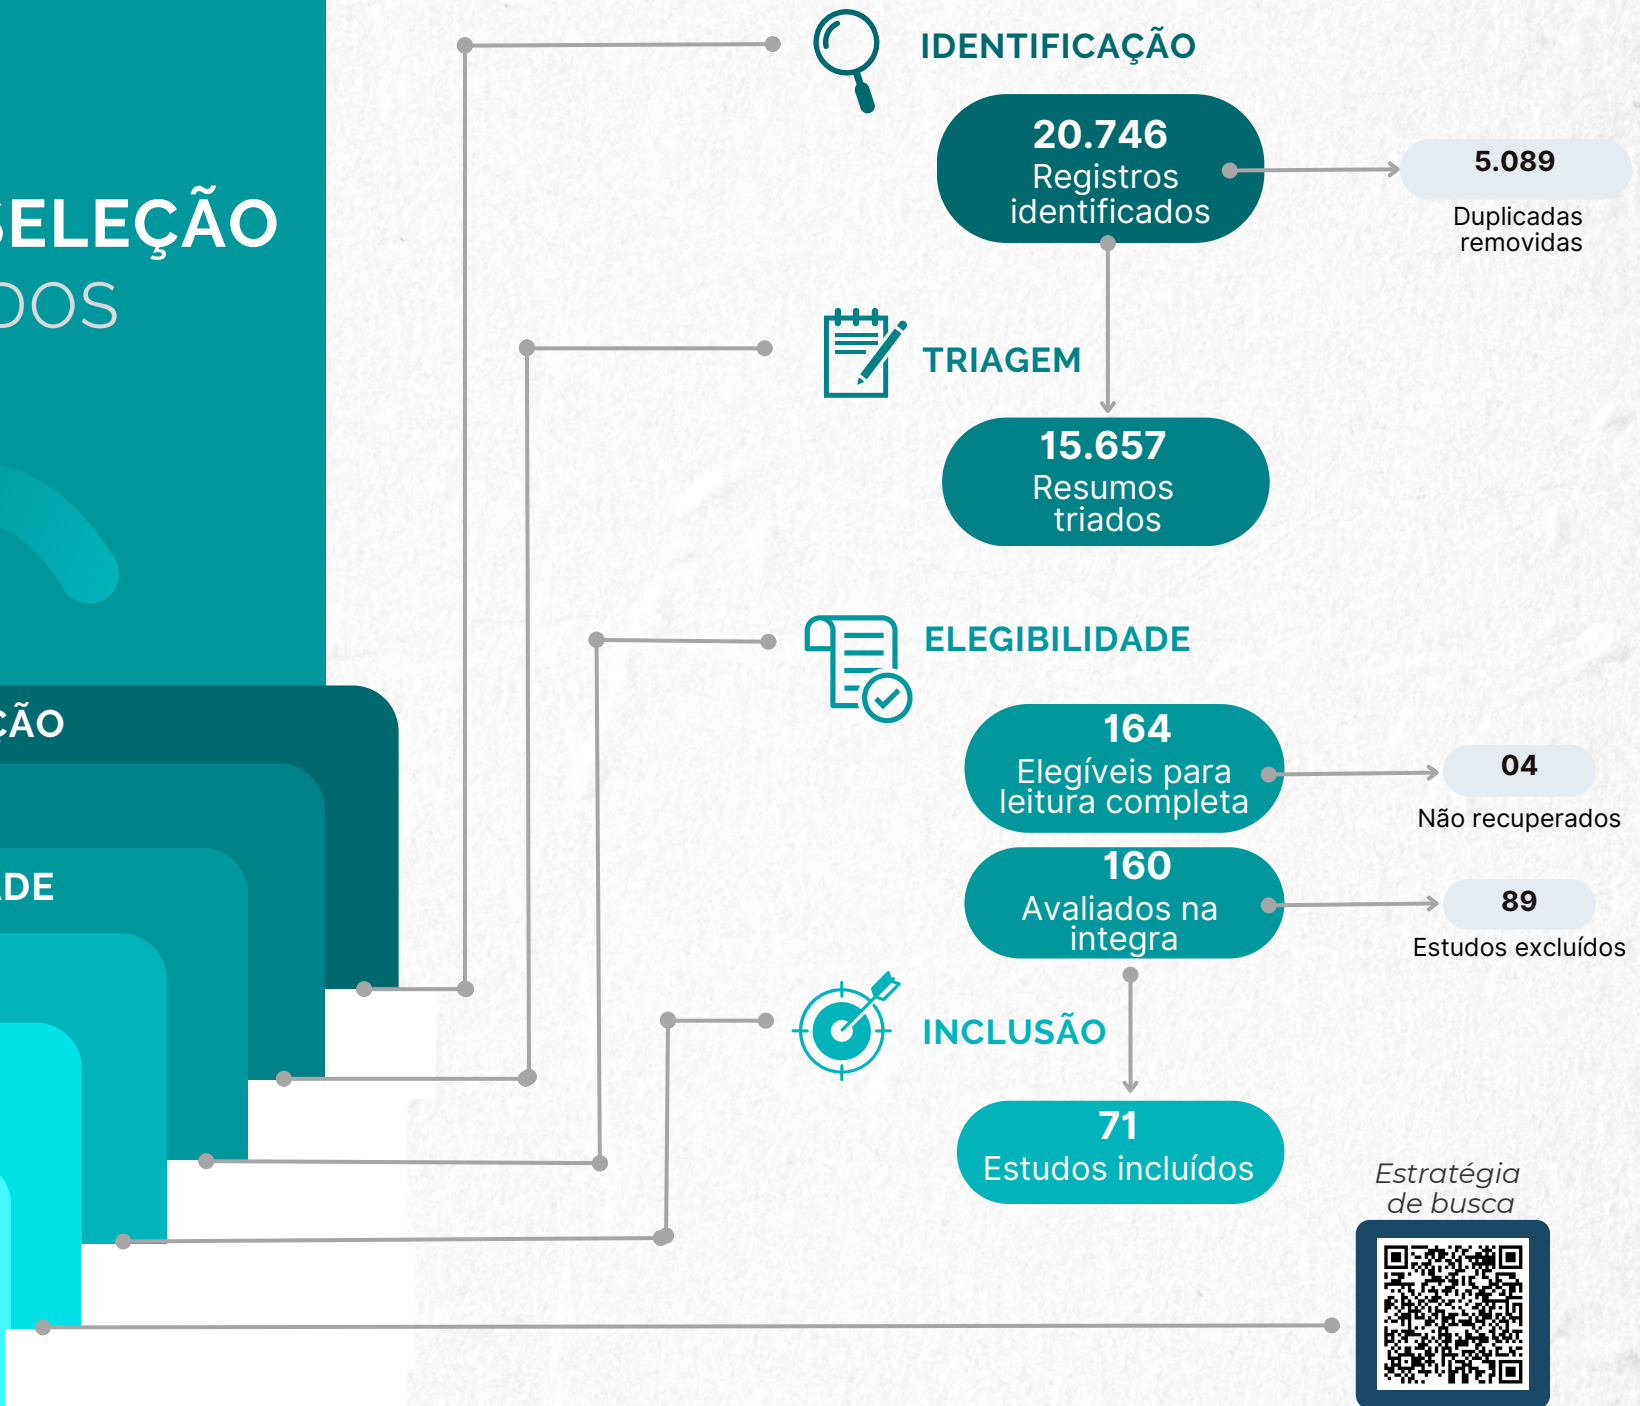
SELEÇÃO
DOS

ÇÃO

DE

IDENTIFICAÇÃO

20.746
Registros identificados

5.089
Duplicadas removidas

TRIAGEM

15.657
Resumos triados

ELEGIBILIDADE

164
Elegíveis para leitura completa

04
Não recuperados

160
Avaliados na integra

89
Estudos excluídos

INCLUSÃO

71
Estudos incluídos

Estratégia de busca